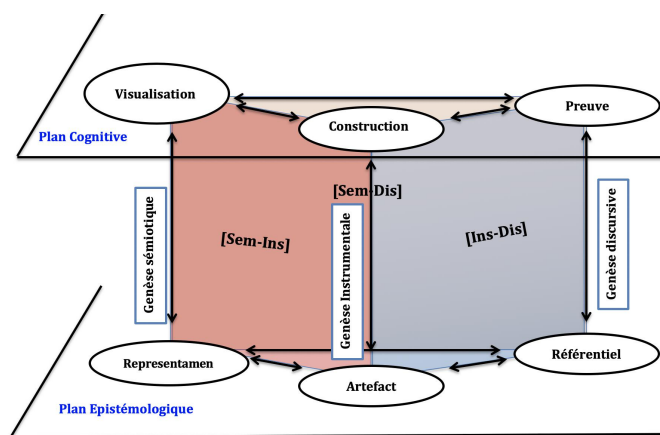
Visualisation

Construction

Preuve

Plan Cognitive

[Sem-Dis]

Genèse sémiotique

[Sem-Ins]

Genèse Instrumentale

[Ins-Dis]

Genèse discursive

Representamen

Artefact

Référentiel

Plan Epistémologique